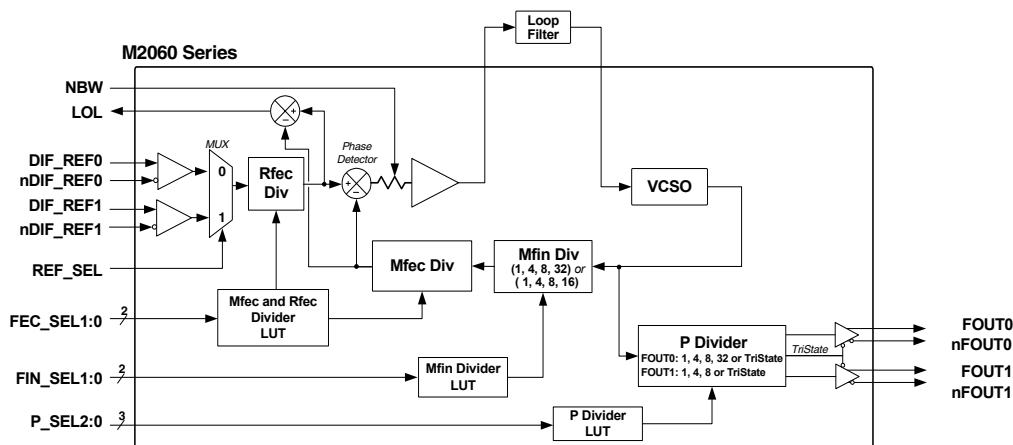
Loop Filter

M2060 Series

NBW

LOL

MUX

Phase Detector

DIF_REF0

nDIF_REF0

0

Rfec Div

DIF_REF1

nDIF_REF1

1

VCSO

REF_SEL

Mfec Div

Mfin Div
(1, 4, 8, 32) *or*
( 1, 4, 8, 16)

FEC_SEL1:0

2

Mfec and Rfec Divider LUT

P Divider
FOUT0: 1, 4, 8, 32 or TriState
FOUT1: 1, 4, 8 or TriState

TriState

FOUT0
nFOUT0

FIN_SEL1:0

2

Mfin Divider LUT

FOUT1
nFOUT1

P_SEL2:0

3

P Divider LUT